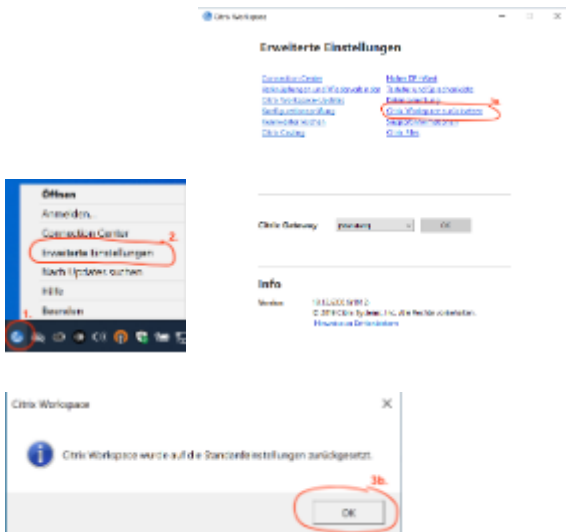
Citrix Workspace

Erweiterte Einstellungen

Connection Center
Verknüpfungen und Wiederverbindung
Citrix Workspace-Updates
Konfigurationsprüfung
Kennwörter löschen
Citrix Casting

Hallo ZF-Werk
Tastatur und Sprachleiste
Datenerfassung
Citrix Workspace zurücksetzen
Support-Informationen
Citrix Files

3a.

Citrix Gateway
OK

Info

Version
19.12.0.
© 2019 Citrix Systems, Inc. Alle Rechte vorbehalten.
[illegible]

Öffnen
Anmelden
Connection Center
Erweiterte Einstellungen
Nach Updates suchen
Hilfe
Beenden
2.
1.

Citrix Workspace

Citrix Workspace wurde auf die Standardeinstellungen zurückgesetzt.

3b.
OK